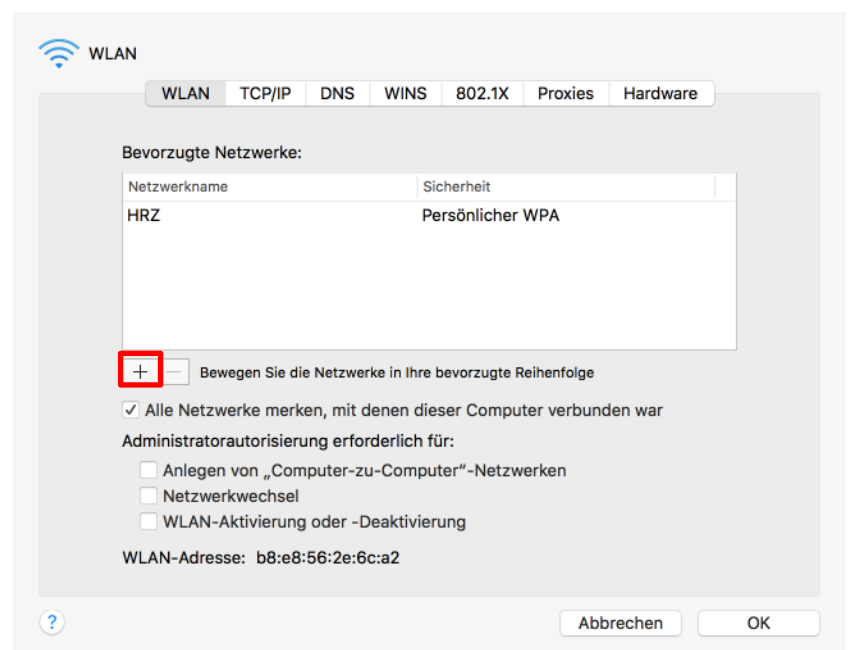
WLAN

WLAN | TCP/IP | DNS | WINS | 802.1X | Proxies | Hardware

Bevorzugte Netzwerke:

| Netzwerkname | Sicherheit |
|---|---|
| HRZ | Persönlicher WPA |

+ — Bewegen Sie die Netzwerke in Ihre bevorzugte Reihenfolge

✓ Alle Netzwerke merken, mit denen dieser Computer verbunden war

Administratorautorisierung erforderlich für:

Anlegen von „Computer-zu-Computer“-Netzwerken

Netzwerkwechsel

WLAN-Aktivierung oder -Deaktivierung

WLAN-Adresse: b8:e8:56:2e:6c:a2

?

Abbrechen

OK